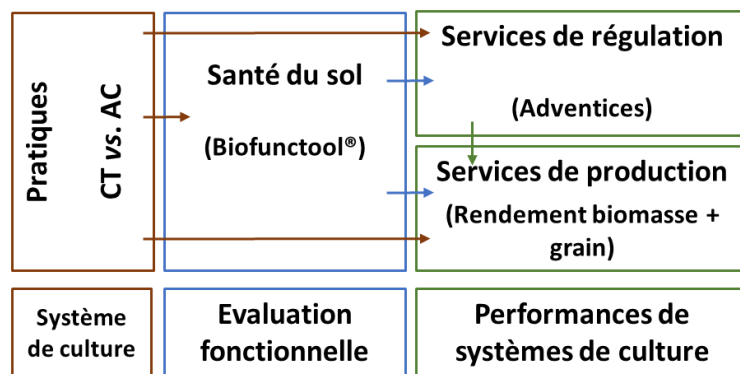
Pratiques

CT *vs.* AC

Santé du sol

(Biofunctool®)

Services de régulation

(Adventices)

Services de production

(Rendement biomasse + grain)

Système de culture

Evaluation fonctionnelle

Performances de systèmes de culture